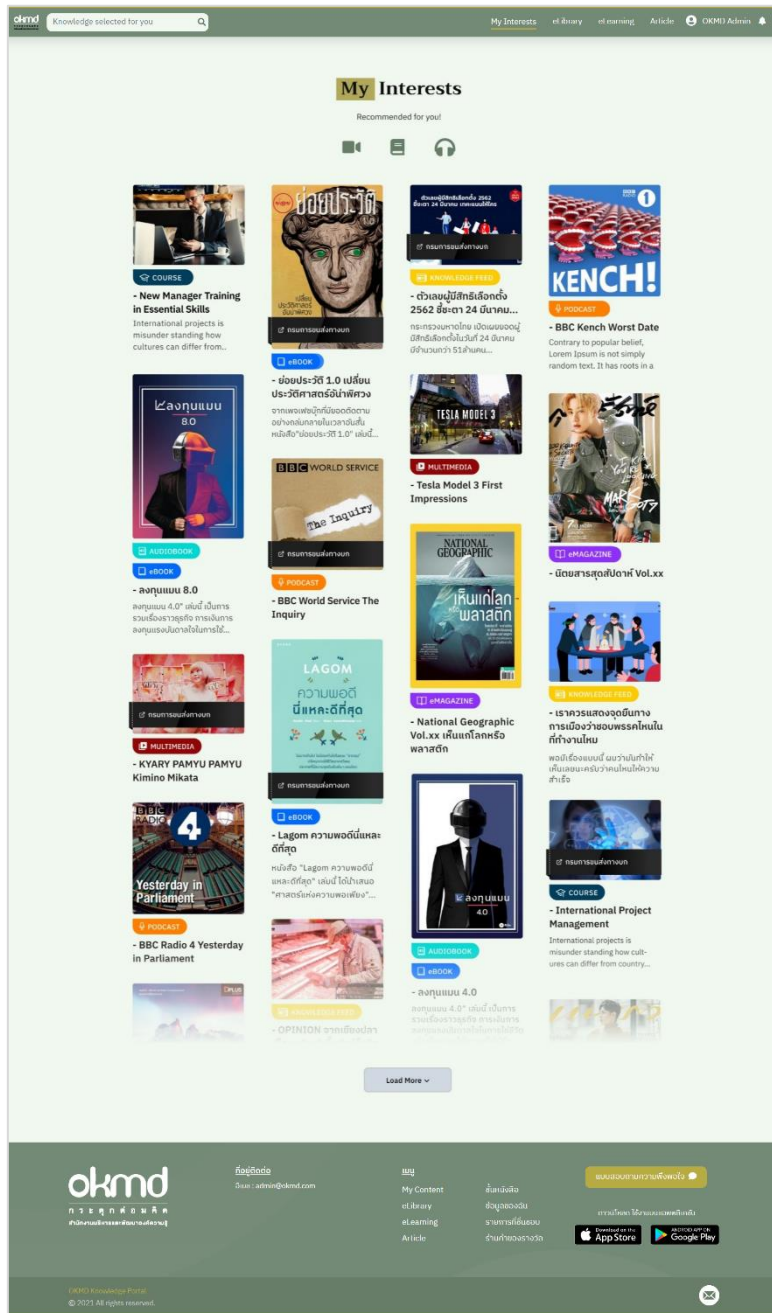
okmd Knowledge selected for you

My Interests eLibrary eLearning Article OKMD Admin

My Interests

Recommended for you!

COURSE
- New Manager Training in Essential Skills
International projects is misunder standing how cultures can differ from...

ย่อยประวัติ
กรมการขนส่งทางบก
eBOOK
- ย่อประวัติ 1.0 เปลี่ยนประวัติศาสตร์น่าพิศวง
จากเพจเฟซบุ๊กที่มียอดติดตามอย่างถล่มทลายในเวลาอันสั้น หนังสือ "ย่อประวัติ 1.0" เล่มนี้...

ตัวเลขผู้มีสิทธิเลือกตั้ง 2562 ชี้ชะตา 24 มีนาคม เทคแลนด์ที่ใด
กรมการขนส่งทางบก
KNOWLEDGE FEED
- ตัวเลขผู้มีสิทธิเลือกตั้ง 2562 ชี้ชะตา 24 มีนาคม...
กระทรวงมหาดไทย เปิดเผยยอดผู้มีสิทธิเลือกตั้งในวันที่ 24 มีนาคม มีจำนวนกว่า 51ล้านคน...

KENCH!
PODCAST
- BBC Kench Worst Date
Contrary to popular belief, Lorem Ipsum is not simply random text. It has roots in a

ลงทุนแมน 8.0
AUDIOBOOK
eBOOK
- ลงทุนแมน 8.0
ลงทุนแมน 4.0" เล่มนี้ เป็นการรวมเรื่องราวธุรกิจ การเงินการลงทุนแรงบันดาลใจในการใช้...

BBC WORLD SERVICE
The Inquiry
กรมการขนส่งทางบก
PODCAST
- BBC World Service The Inquiry

TESLA MODEL 3
MULTIMEDIA
- Tesla Model 3 First Impressions

eMAGAZINE
- นิตยสารสุดสัปดาห์ Vol.xx

NATIONAL GEOGRAPHIC
เห็นแก่โลก พลาสติก
eMAGAZINE
- National Geographic Vol.xx เห็นแก่โลกหรือพลาสติก

กรมการขนส่งทางบก
MULTIMEDIA
- KYARY PAMYU PAMYU Kimino Mikata

LAGOM
ความพอดีที่แหละดีที่สุด
กรมการขนส่งทางบก
eBOOK
- Lagom ความพอดีนี่แหละดีที่สุด
หนังสือ "Lagom ความพอดีนี่แหละดีที่สุด" เล่มนี้ ได้นำเสนอ "ศาสตร์แห่งความพอเพียง"...

KNOWLEDGE FEED
- เราควรแสดงจุดยืนทางการเมืองว่าชอบพรรคไหนในที่ทำงานไหม
พอมีเรื่องแบบนี้ ผมว่าบันทึกให้เห็นเลยนะครับว่าคนไหนทำให้ความสำเร็จ

BBC RADIO 4
Yesterday in Parliament
PODCAST
- BBC Radio 4 Yesterday in Parliament

ลงทุนแมน 4.0
AUDIOBOOK
eBOOK
- ลงทุนแมน 4.0
ลงทุนแมน 4.0" เล่มนี้ เป็นการรวมเรื่องราวธุรกิจ การเงินการ...

กรมการขนส่งทางบก
COURSE
- International Project Management
International projects is misunder standing how cultures can differ from country...

KNOWLEDGE FEED
- OPINION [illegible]

Load More

okmd
สำนักงานบริหารและพัฒนาองค์ความรู้

ที่อยู่ติดต่อ
อีเมล : admin@okmd.com

เมนู
My Content
eLibrary
eLearning
Article

ชั้นหนังสือ
ข้อมูลของฉัน
รายการที่ชื่นชอบ
ร่างกายของรางวัล

แบบสอบถามความพึงพอใจ

ดาวน์โหลด ได้จากแอพพลิเคชัน
Download on the App Store
ANDROID APP ON Google Play

OKMD Knowledge Portal
© 2021 All rights reserved.